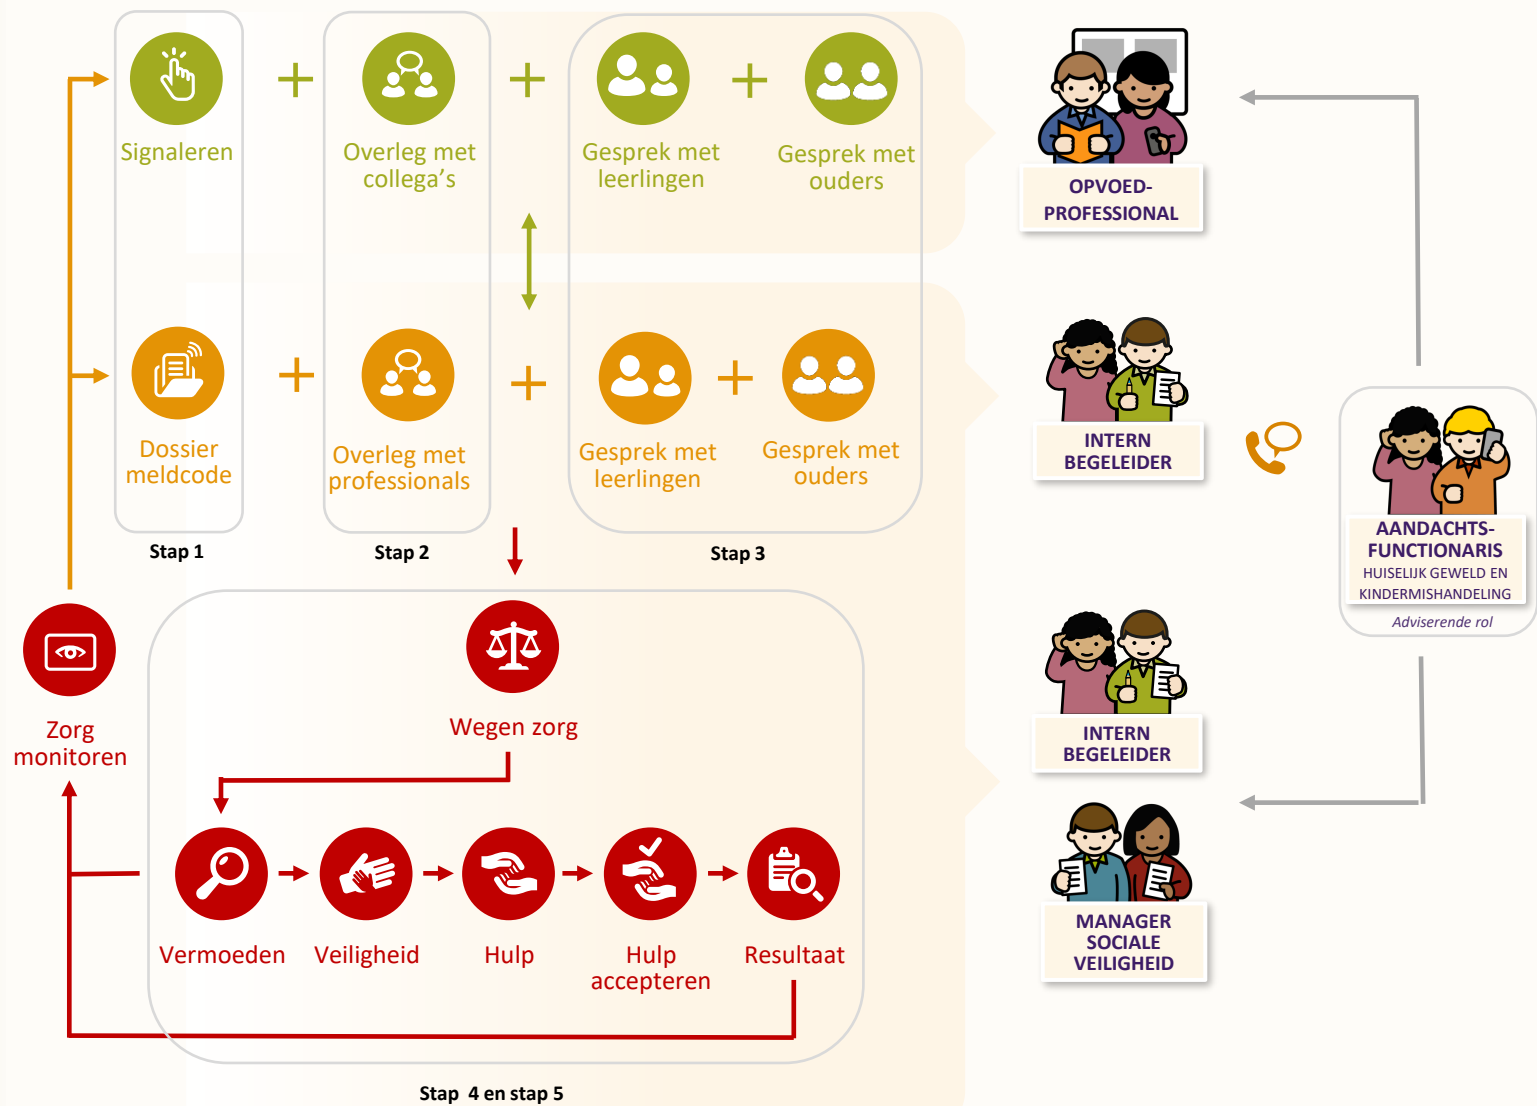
Signaleren + Overleg met collega's + Gesprek met leerlingen + Gesprek met ouders

OPVOED-PROFESSIONAL

Dossier meldcode + Overleg met professionals + Gesprek met leerlingen + Gesprek met ouders

INTERN BEGELEIDER

AANDACHTS-FUNCTIONARIS
HUISELIJK GEWELD EN KINDERMISHANDELING
Adviserende rol

Stap 1
Stap 2
Stap 3

Zorg monitoren

Wegen zorg

INTERN BEGELEIDER

Vermoeden
Veiligheid
Hulp
Hulp accepteren
Resultaat

MANAGER SOCIALE VEILIGHEID

Stap 4 en stap 5